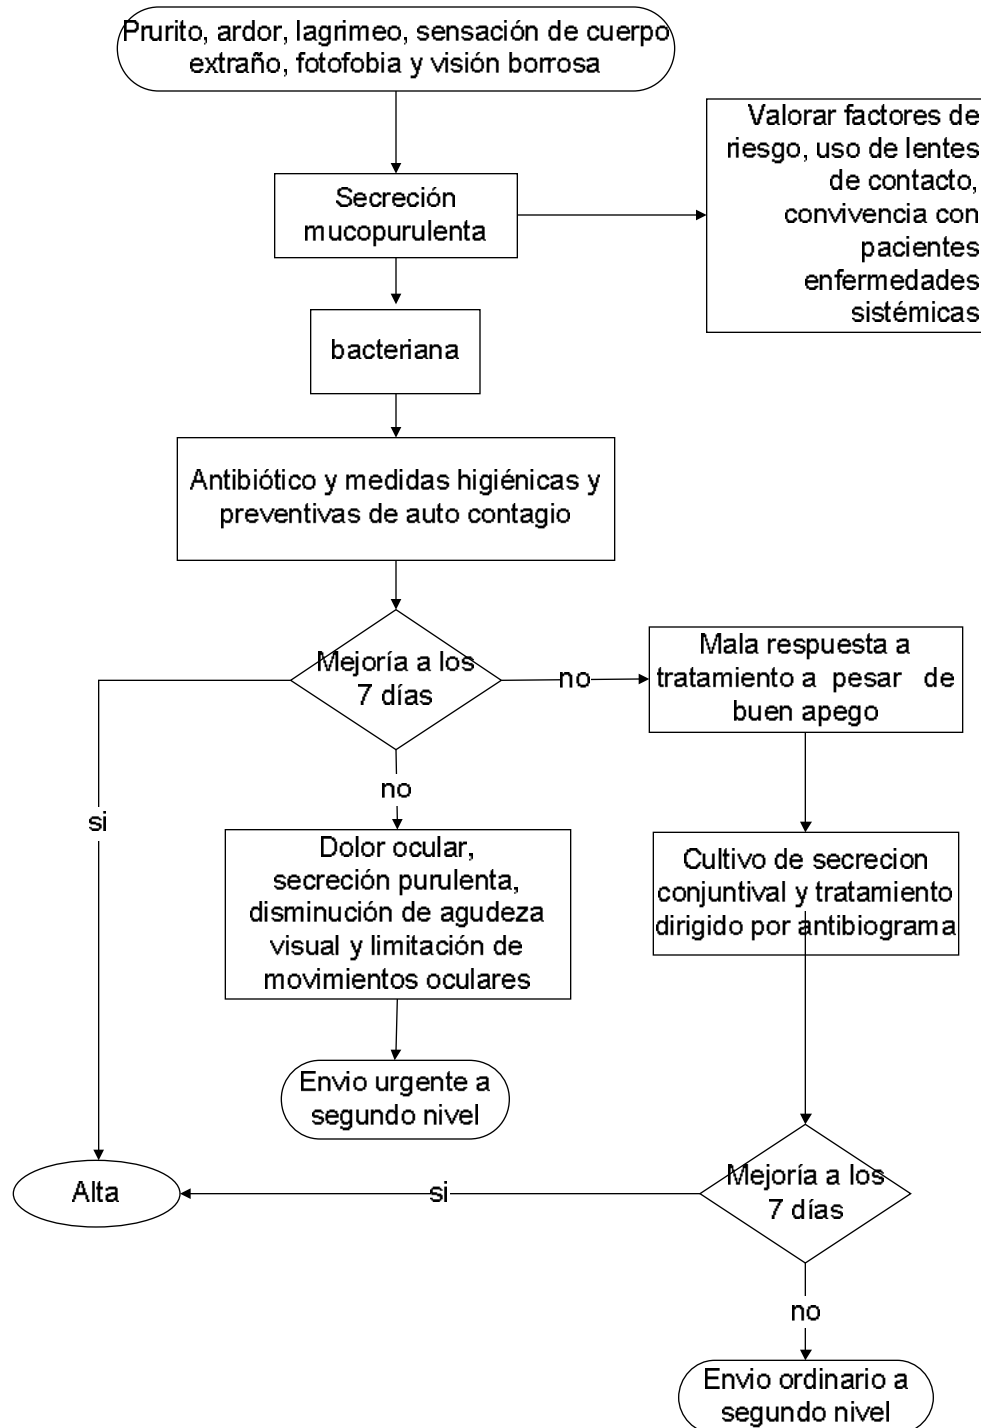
Prurito, ardor, lagrimeo, sensación de cuerpo extraño, fotofobia y visión borrosa

Secreción mucopurulenta

Valorar factores de riesgo, uso de lentes de contacto, convivencia con pacientes enfermedades sistémicas

bacteriana

Antibiótico y medidas higiénicas y preventivas de auto contagio

Mejoría a los 7 días

no

Mala respuesta a tratamiento a pesar de buen apego

no

si

Dolor ocular, secreción purulenta, disminución de agudeza visual y limitación de movimientos oculares

Cultivo de secrecion conjuntival y tratamiento dirigido por antibiograma

Envio urgente a segundo nivel

Alta

si

Mejoría a los 7 días

no

Envio ordinario a segundo nivel